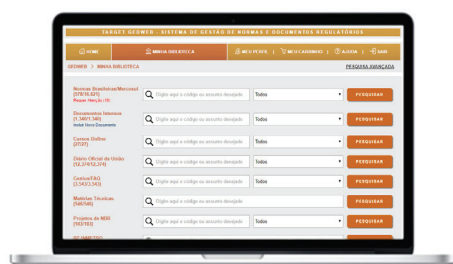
TARGET GEDWEB - SISTEMA DE GESTÃO DE NORMAS E DOCUMENTOS REGULATÓRIOS

HOME | MINHA BIBLIOTECA | MEU PERFIL | MEU CARRINHO | AJUDA | SAIR

GEDWEB > MINHA BIBLIOTECA

PESQUISA AVANÇADA

Normas Brasileiras/Mercosul (57/18.421)
Repasse Nerção (18)

Digite aqui o código ou assunto desejado | Todos | PESQUISAR

Documentos Internos (1.140/1.140)
Incluir Novo Documento

Digite aqui o código ou assunto desejado | Todos | PESQUISAR

Cursos Online (27/27)

Digite aqui o código ou assunto desejado | Todos | PESQUISAR

Diário Oficial da União (52.378/52.378)

Digite aqui o código ou assunto desejado | Todos | PESQUISAR

Gerisa/TAG (2.343/2.543)

Digite aqui o código ou assunto desejado | Todos | PESQUISAR

Matérias Técnicas (546/546)

Digite aqui o código ou assunto desejado | PESQUISAR

Projetos de NBR (183/183)

Digite aqui o código ou assunto desejado | Todos | PESQUISAR

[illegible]